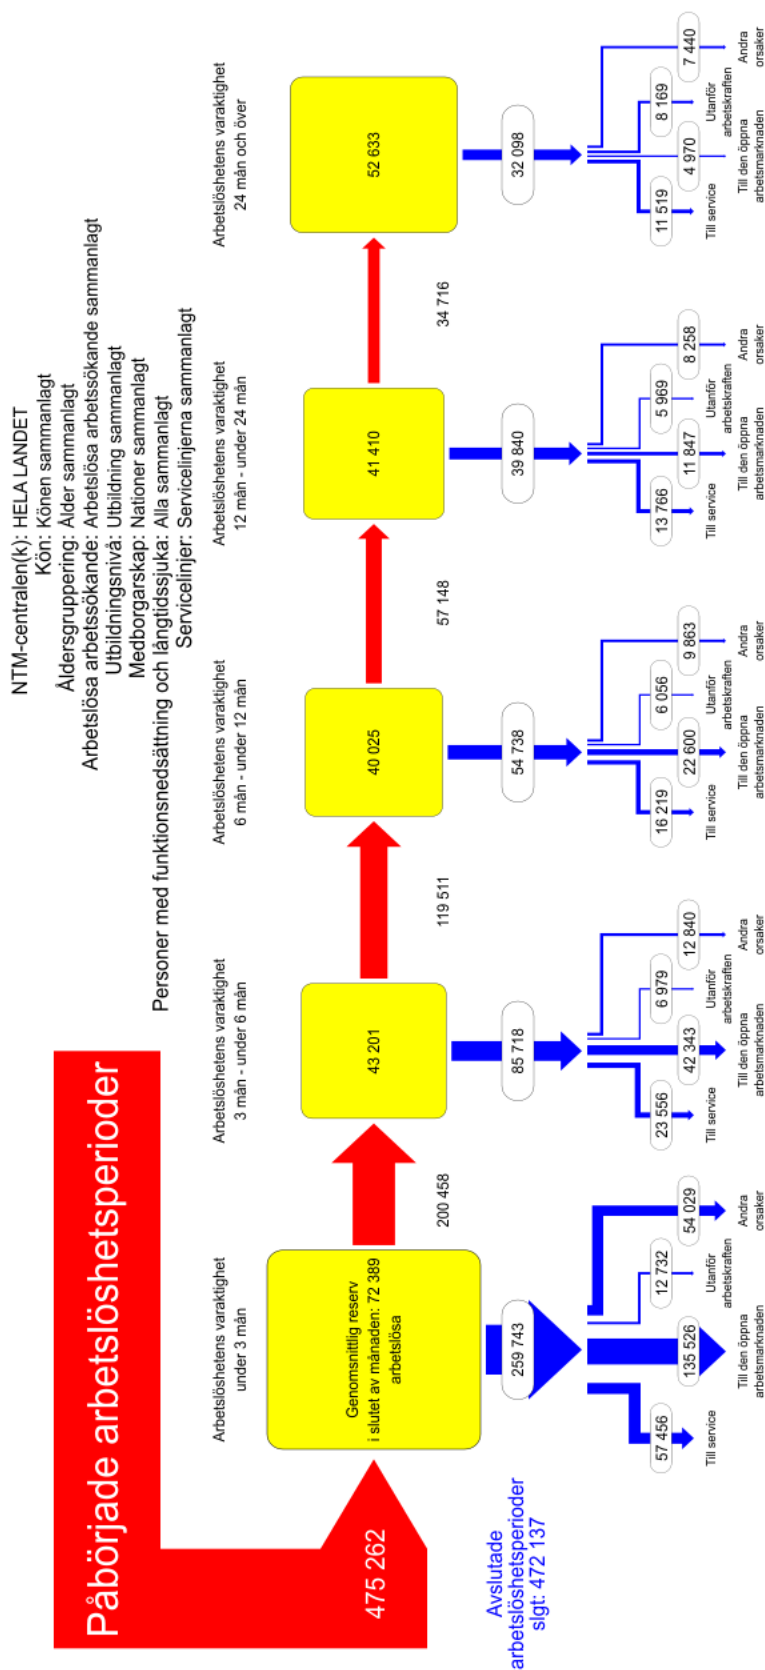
NTM-centralen(k): HELA LANDET
Kön: Könen sammanlagt
Åldersgruppering: Ålder sammanlagt
Arbetslösa arbetssökande: Arbetslösa arbetssökande sammanlagt
Utbildningsnivå: Utbildning sammanlagt
Medborgarskap: Nationer sammanlagt
Personer med funktionsnedsättning och långtidssjuka: Alla sammanlagt
Servicelinjer: Servicelinjerna sammanlagt

Påbörjade arbetslöshetsperioder

475 262

Arbetslöshetens varaktighet under 3 mån

Genomsnittlig reserv i slutet av månaden: 72 389 arbetslösa

200 458

259 743

57 456
Till service

135 526
Till den öppna arbetsmarknaden

12 732
Utanför arbetskraften

54 029
Andra orsaker

Avslutade arbetslöshetsperioder slgt: 472 137

Arbetslöshetens varaktighet 3 mån - under 6 mån

43 201

119 511

85 718

23 556
Till service

42 343
Till den öppna arbetsmarknaden

6 979
Utanför arbetskraften

12 840
Andra orsaker

Arbetslöshetens varaktighet 6 mån - under 12 mån

40 025

57 148

54 738

16 219
Till service

22 600
Till den öppna arbetsmarknaden

6 056
Utanför arbetskraften

9 863
Andra orsaker

Arbetslöshetens varaktighet 12 mån - under 24 mån

41 410

34 716

39 840

13 766
Till service

11 847
Till den öppna arbetsmarknaden

5 969
Utanför arbetskraften

8 258
Andra orsaker

Arbetslöshetens varaktighet 24 mån och över

52 633

32 098

11 519
Till service

4 970
Till den öppna arbetsmarknaden

8 169
Utanför arbetskraften

7 440
Andra orsaker